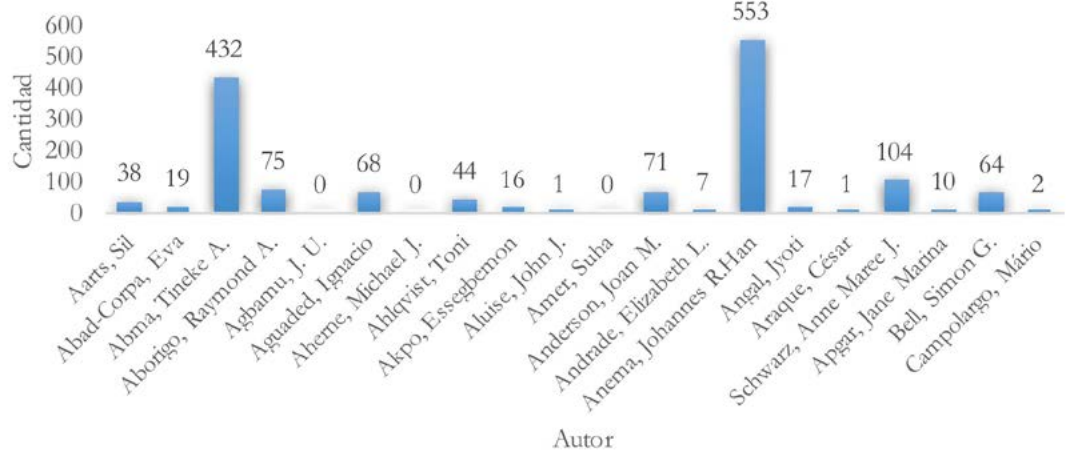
600
500
400
300
200
100
0
Cantidad

38
19
432
75
0
68
0
44
16
1
0
71
7
553
17
1
104
10
64
2

Aarts, Sil
Abad-Corpa, Eva
Abma, Tineke A.
Aborigo, Raymond A.
Agbamu, J. U.
Aguaded, Ignacio
Aherne, Michael J.
Ahlqvist, Toni
Akpo, Essegbemon
Aluise, John J.
Amer, Suha
Anderson, Joan M.
Andrade, Elizabeth L.
Anema, Johannes R.Han
Angal, Jyoti
Araque, César
Schwarz, Anne Maree J.
Apgar, Jane Marina
Bell, Simon G.
Campolargo, Mário

Autor